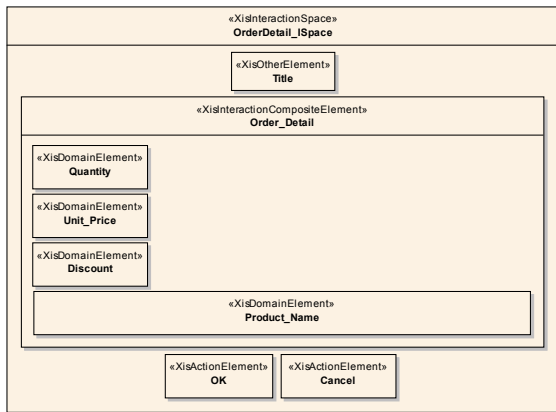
«XisInteractionSpace»
OrderDetail_ISpace

«XisOtherElement»
Title

«XisInteractionCompositeElement»
Order_Detail

«XisDomainElement»
Quantity

«XisDomainElement»
Unit_Price

«XisDomainElement»
Discount

«XisDomainElement»
Product_Name

«XisActionElement»
OK

«XisActionElement»
Cancel